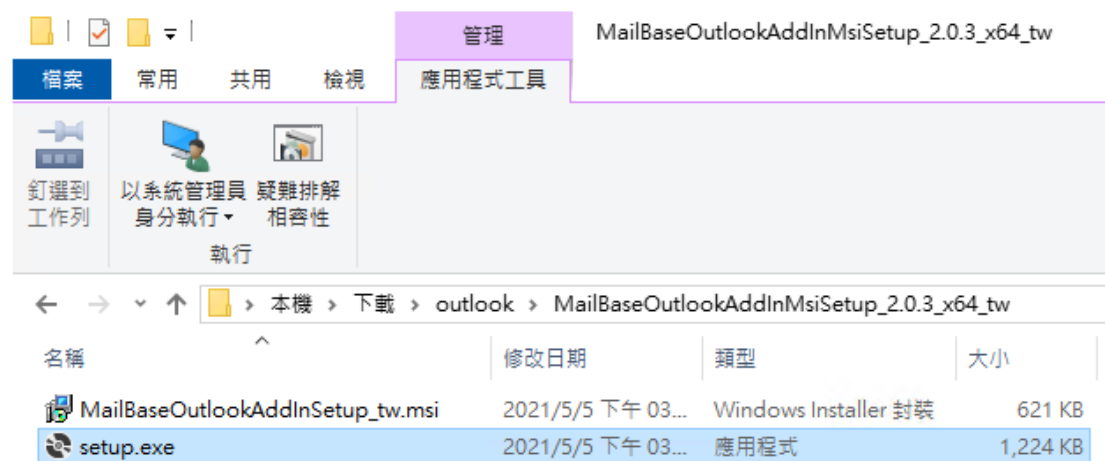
管理
MailBaseOutlookAddInMsiSetup_2.0.3_x64_tw
檔案 常用 共用 檢視 應用程式工具
釘選到工作列
以系統管理員身分執行
疑難排解相容性
執行
本機 › 下載 › outlook › MailBaseOutlookAddInMsiSetup_2.0.3_x64_tw

| 名稱 | 修改日期 | 類型 | 大小 |
|---|---|---|---|
| MailBaseOutlookAddInSetup_tw.msi | 2021/5/5 下午 03... | Windows Installer 封裝 | 621 KB |
| setup.exe | 2021/5/5 下午 03... | 應用程式 | 1,224 KB |